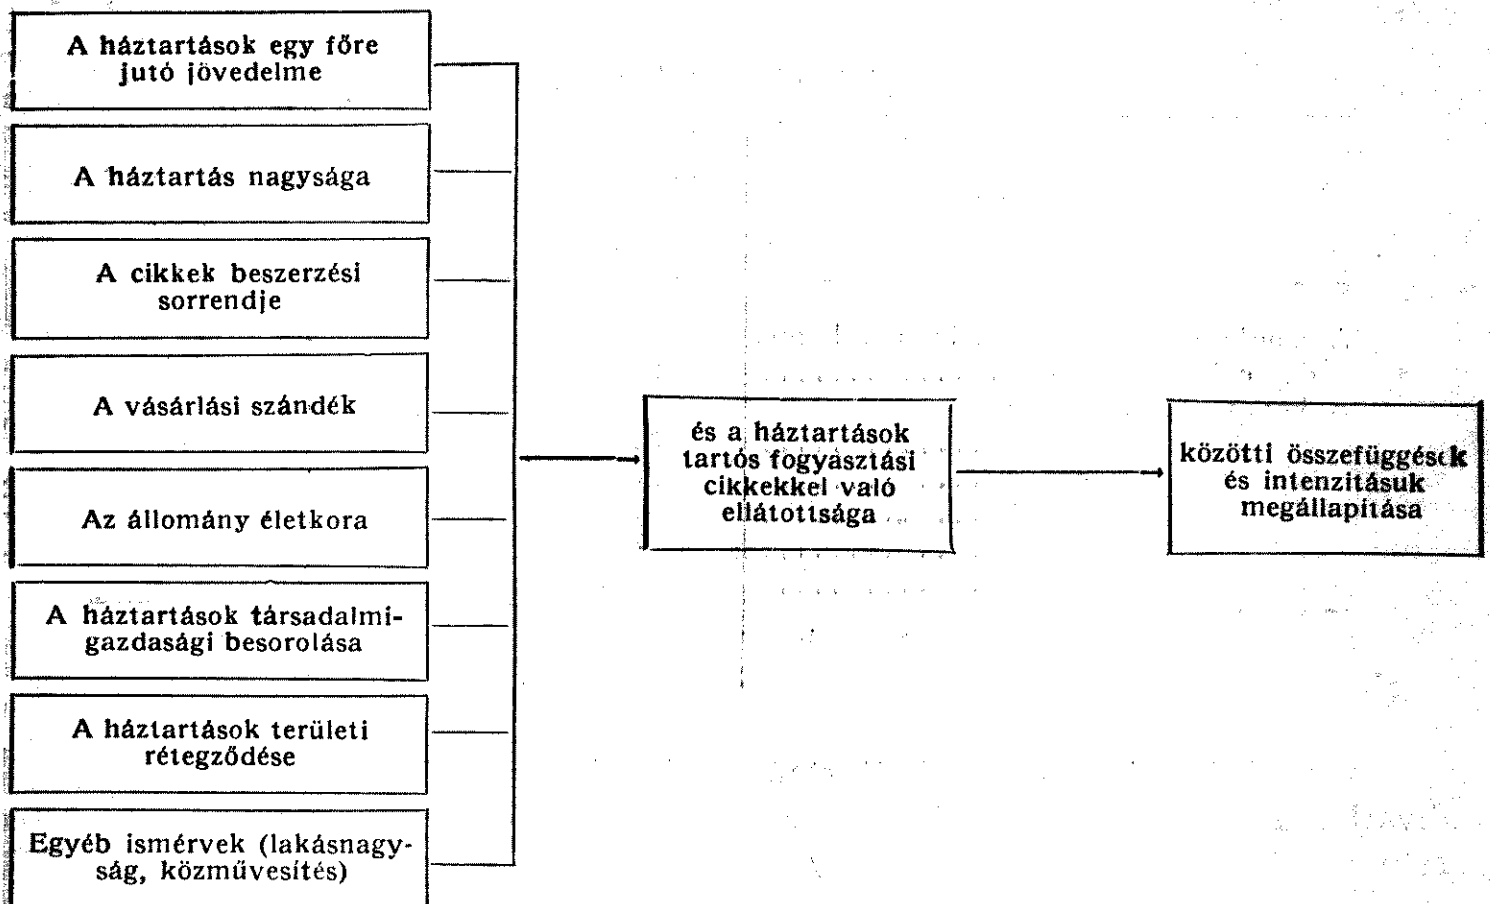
A háztartások egy főre jutó jövedelme

A háztartás nagysága

A cikkek beszerzési sorrendje

A vásárlási szándék

Az állomány életkora

A háztartások társadalmi-gazdasági besorolása

A háztartások területi rétegződése

Egyéb ismérvek (lakásnagyság, közművesítés)

és a háztartások tartós fogyasztási cikkekkel való ellátottsága

közötti összefüggések és intenzitásuk megállapítása